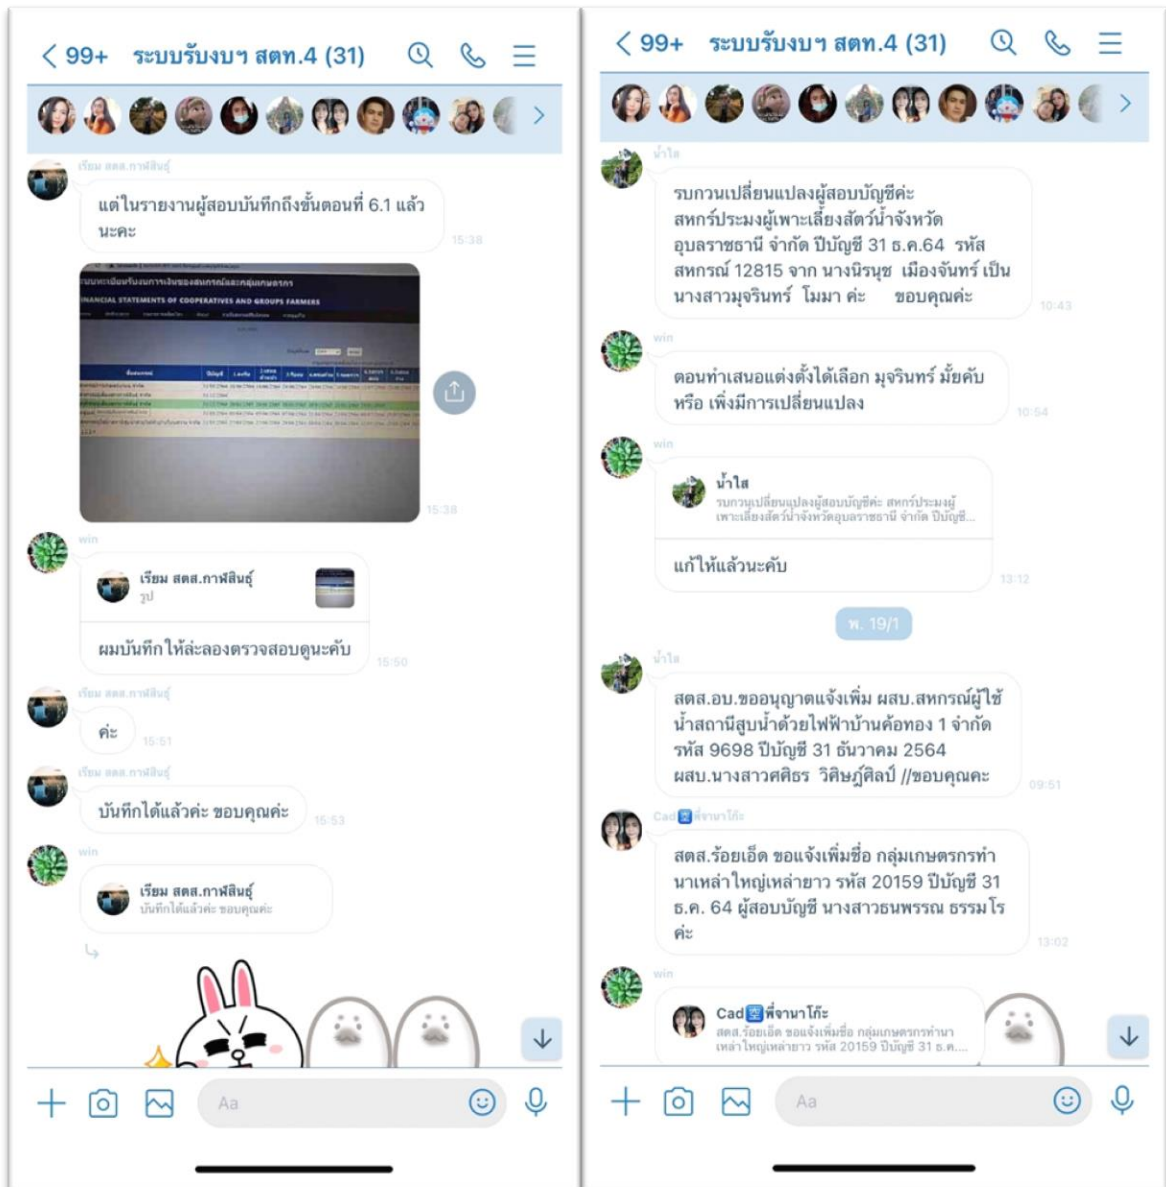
< 99+ ระบบรับงบฯ สตท.4 (31)

เรียม สตส.กาฬสินธุ์

แต่ในรายงานผู้สอบบันทึกถึงขั้นตอนที่ 6.1 แล้วนะคะ

15:38

FINANCIAL STATEMENTS OF COOPERATIVES AND GROUPS FARMERS

15:38

win

เรียม สตส.กาฬสินธุ์
รูป

ผมบันทึก ให้ล่ะลองตรวจสอบดูนะคับ

15:50

เรียม สตส.กาฬสินธุ์

ค่ะ

15:51

เรียม สตส.กาฬสินธุ์

บันทึกได้แล้วค่ะ ขอบคุณค่ะ

15:53

win

เรียม สตส.กาฬสินธุ์
บันทึกได้แล้วค่ะ ขอบคุณค่ะ

Aa

< 99+ ระบบรับงบฯ สตท.4 (31)

น้ำใส

รบกวนเปลี่ยนแปลงผู้สอบบัญชีค่ะ สหกรณ์ประมงผู้เพาะเลี้ยงสัตว์น้ำจังหวัดอุบลราชธานี จำกัด ปีบัญชี 31 ธ.ค.64 รหัสสหกรณ์ 12815 จาก นางนิรนุช เมืองจันทร์ เป็น นางสาวมุจรินทร์ โมมา ค่ะ ขอบคุณค่ะ

10:43

win

ตอนทำเสนอแต่งตั้งได้เลือก มุจรินทร์ มั้ยคับ หรือ เพิ่งมีการเปลี่ยนแปลง

10:54

win

น้ำใส
รบกวนเปลี่ยนแปลงผู้สอบบัญชีค่ะ สหกรณ์ประมงผู้เพาะเลี้ยงสัตว์น้ำจังหวัดอุบลราชธานี จำกัด ปีบัญชี...

แก้ให้แล้วนะคับ

13:12

พ. 19/1

น้ำใส

สตส.อบ.ขออนุญาตแจ้งเพิ่ม ผสบ.สหกรณ์ผู้ใช้น้ำสถานีสูบน้ำด้วยไฟฟ้าบ้านค้อทอง 1 จำกัด รหัส 9698 ปีบัญชี 31 ธันวาคม 2564 ผสบ.นางสาวศศิธร วิศิษฎ์ศิลป์ //ขอบคุณคะ

09:51

Cad พี่จานาโก๊ะ

สตส.ร้อยเอ็ด ขอแจ้งเพิ่มชื่อ กลุ่มเกษตรกรทำนาเหล่าใหญ่เหล่ายาว รหัส 20159 ปีบัญชี 31 ธ.ค. 64 ผู้สอบบัญชี นางสาวธนพรรณ ธรรมโร ค่ะ

13:02

win

Cad พี่จานาโก๊ะ
สตส.ร้อยเอ็ด ขอแจ้งเพิ่มชื่อ กลุ่มเกษตรกรทำนาเหล่าใหญ่เหล่ายาว รหัส 20159 ปีบัญชี 31 ธ.ค....

Aa